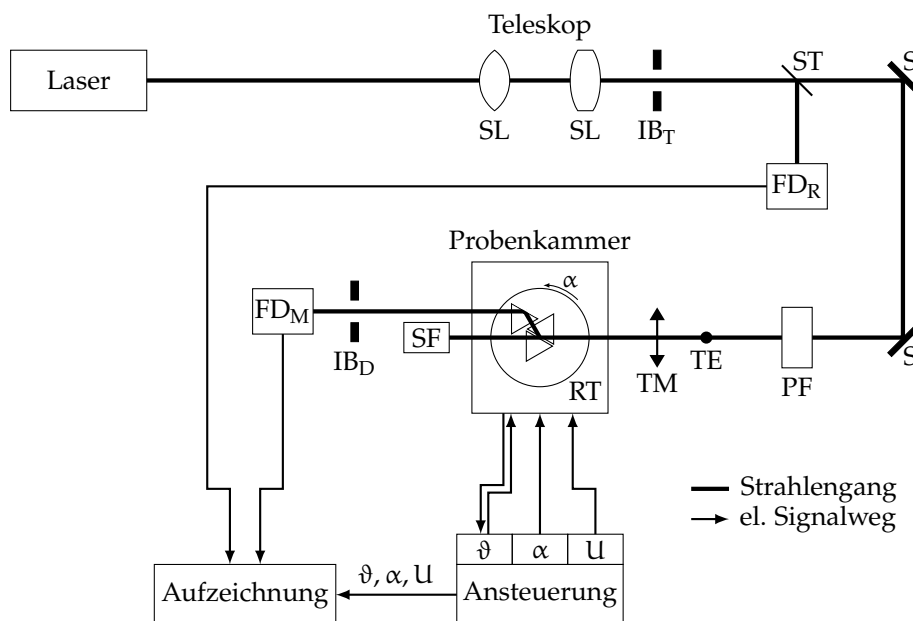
Teleskop

Laser

SL SL $IB_T$

ST

S

$FD_R$

Probenkammer

$\alpha$

$FD_M$

$IB_D$

SF

RT

TM TE

PF

S

— Strahlengang
→ el. Signalweg

$\vartheta$ | $\alpha$ | U

Aufzeichnung

$\vartheta, \alpha, U$

Ansteuerung